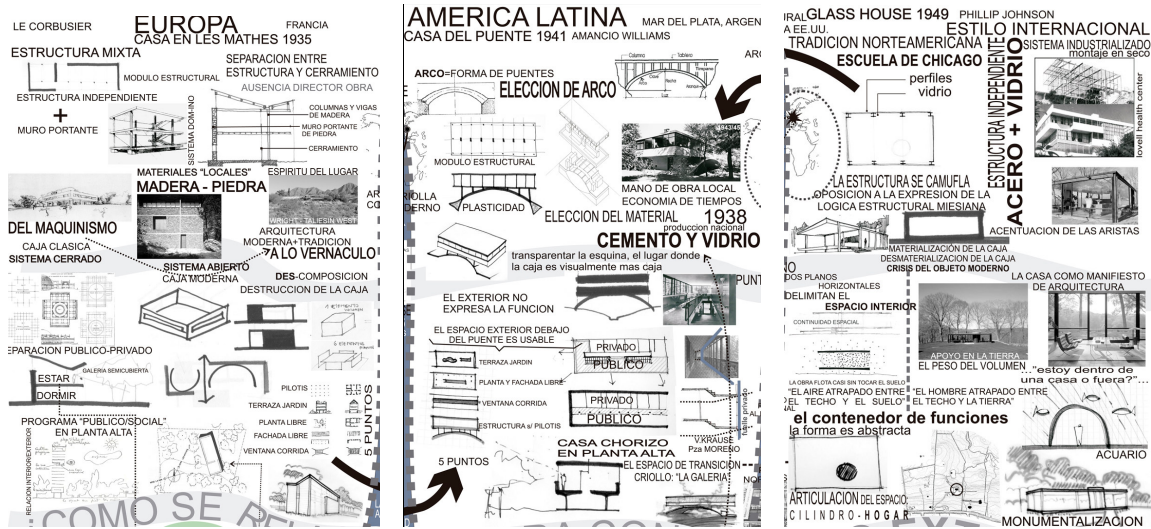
LE CORBUSIER EUROPA FRANCIA
CASA EN LES MATHES 1935

ESTRUCTURA MIXTA
MODULO ESTRUCTURAL
SEPARACION ENTRE ESTRUCTURA Y CERRAMIENTO
AUSENCIA DIRECTOR OBRA
ESTRUCTURA INDEPENDIENTE
+
MURO PORTANTE
SISTEMA DOMINO
COLUMNAS Y VIGAS DE MADERA
MURO PORTANTE DE PIEDRA
CERRAMIENTO
MATERIALES "LOCALES"
MADERA - PIEDRA
ESPIRITU DEL LUGAR
WRIGHT - TALIESIN WEST
DEL MAQUINISMO
CAJA CLASICA
SISTEMA CERRADO
ARQUITECTURA MODERNA+TRADICION
A LO VERNACULO
SISTEMA ABIERTO
CAJA MODERNA
DES-COMPOSICION
DESTRUCCION DE LA CAJA
SEPARACION PUBLICO-PRIVADO
GALERIA SEMICUBIERTA
ESTAR
DORMIR
PILOTIS
TERRAZA JARDIN
PLANTA LIBRE
FACHADA LIBRE
VENTANA CORRIDA
5 PUNTOS
PROGRAMA "PUBLICO/SOCIAL" EN PLANTA ALTA
RELACION INTERIOR/EXTERIOR
COMO SE RE

AMERICA LATINA MAR DEL PLATA, ARGEN
CASA DEL PUENTE 1941 AMANCIO WILLIAMS
ARC
ARCO=FORMA DE PUENTES
ELECCION DE ARCO
Columna Tablero Arco
MODULO ESTRUCTURAL
1943/45
RIOLLA
DERNO
PLASTICIDAD
ELECCION DEL MATERIAL
MANO DE OBRA LOCAL
ECONOMIA DE TIEMPOS
1938
produccion nacional
CEMENTO Y VIDRIO
transparentar la esquina, el lugar donde la caja es visualmente mas caja
EL EXTERIOR NO EXPRESA LA FUNCION
PUNTOS
EL ESPACIO EXTERIOR DEBAJO DEL PUENTE ES USABLE
PRIVADO
PUBLICO
TERRAZA JARDIN
PLANTA Y FACHADA LIBRE
VENTANA CORRIDA
PRIVADO
PUBLICO
ESTRUCTURA s/ PILOTIS
V.KRAUSE
Pza MORENO
Tabla privado
5 PUNTOS
CASA CHORIZO EN PLANTA ALTA
EL ESPACIO DE TRANSICION
CRIOLLO: "LA GALERIA"
NO

IRAL GLASS HOUSE 1949 PHILLIP JOHNSON
A EE.UU.
ESTILO INTERNACIONAL
TRADICION NORTEAMERICANA
SISTEMA INDUSTRIALIZADO
montaje en seco
ESCUELA DE CHICAGO
perfiles
vidrio
ESTRUCTURA INDEPENDIENTE
ACERO + VIDRIO
lovell health center
LA ESTRUCTURA SE CAMUFLA
OPOSICION A LA EXPRESION DE LA LOGICA ESTRUCTURAL MIESIANA
ACENTUACION DE LAS ARISTAS
MATERIALIZACION DE LA CAJA
DESMATERIALIZACION DE LA CAJA
CRISIS DEL OBJETO MODERNO
O
DOS PLANOS HORIZONTALES
DELIMITAN EL
ESPACIO INTERIOR
LA CASA COMO MANIFIESTO DE ARQUITECTURA
CONTINUIDAD ESPACIAL
APOYO EN LA TIERRA
EL PESO DEL VOLUMEN
"estoy dentro de una casa o fuera?"...
LA OBRA FLOTA CASI SIN TOCAR EL SUELO
"EL AIRE ATRAPADO ENTRE EL TECHO Y EL SUELO"
"EL HOMBRE ATRAPADO ENTRE EL TECHO Y LA TIERRA"
el contenedor de funciones
la forma es abstracta
ACUARIO
ARTICULACION DEL ESPACIO:
CILINDRO-HOGAR
MONUMENTALIZACION